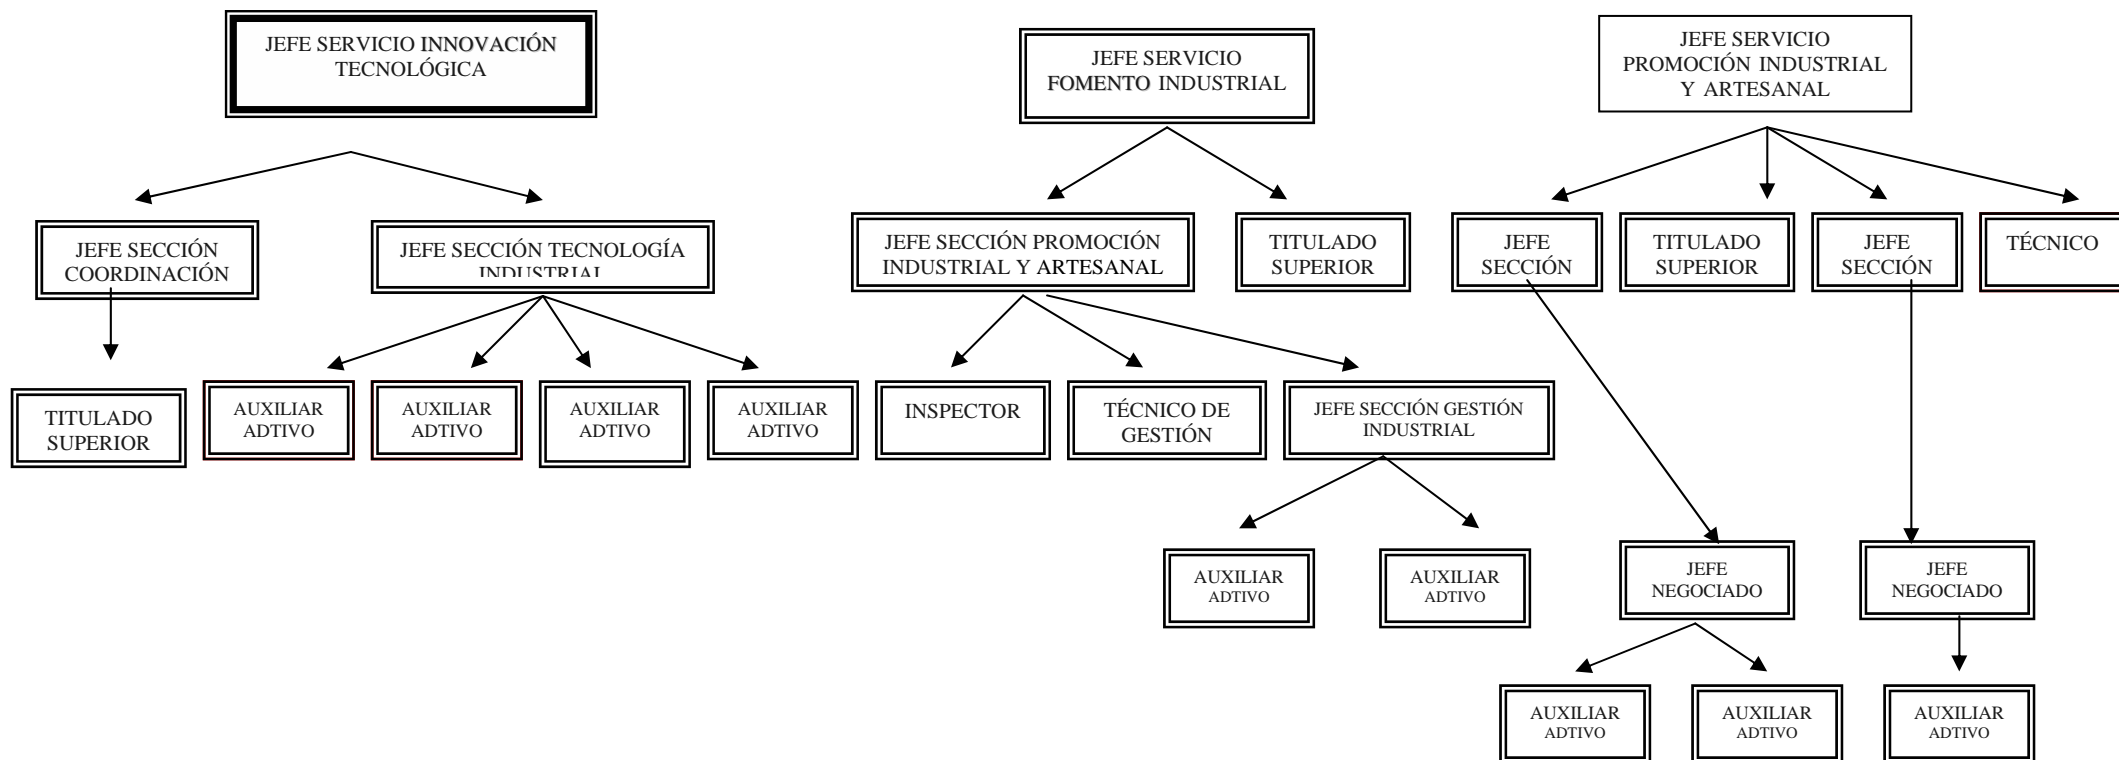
JEFE SERVICIO INNOVACIÓN TECNOLÓGICA

JEFE SECCIÓN COORDINACIÓN

TITULADO SUPERIOR

JEFE SECCIÓN TECNOLOGÍA INDUSTRIAL

AUXILIAR ADTIVO

AUXILIAR ADTIVO

AUXILIAR ADTIVO

AUXILIAR ADTIVO

JEFE SERVICIO FOMENTO INDUSTRIAL

JEFE SECCIÓN PROMOCIÓN INDUSTRIAL Y ARTESANAL

TITULADO SUPERIOR

INSPECTOR

TÉCNICO DE GESTIÓN

JEFE SECCIÓN GESTIÓN INDUSTRIAL

AUXILIAR ADTIVO

AUXILIAR ADTIVO

JEFE SERVICIO PROMOCIÓN INDUSTRIAL Y ARTESANAL

JEFE SECCIÓN

TITULADO SUPERIOR

JEFE SECCIÓN

TÉCNICO

JEFE NEGOCIADO

AUXILIAR ADTIVO

AUXILIAR ADTIVO

JEFE NEGOCIADO

AUXILIAR ADTIVO